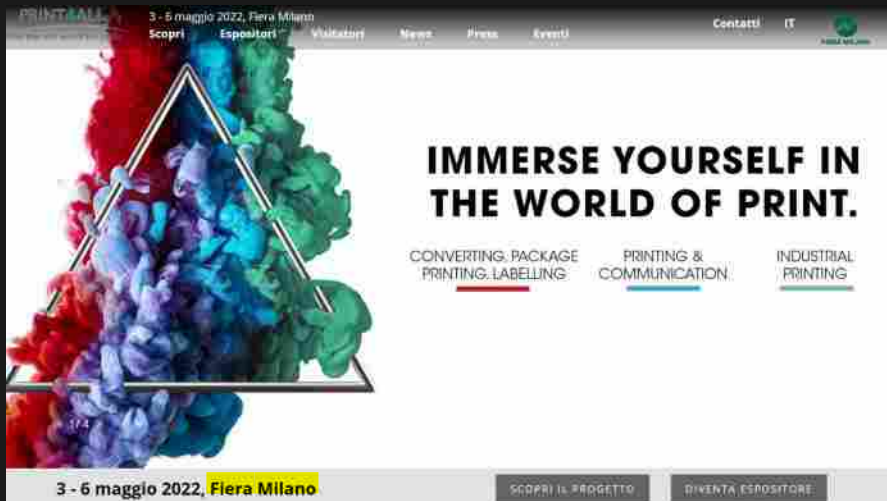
PRINT4ALL
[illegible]

3 - 6 maggio 2022, Fiera Milano

Scopri Espositori Visitatori News Press Eventi

Contatti IT

FIERA MILANO

IMMERSE YOURSELF IN THE WORLD OF PRINT.

CONVERTING, PACKAGE PRINTING, LABELLING

PRINTING & COMMUNICATION

INDUSTRIAL PRINTING

1/4

3 - 6 maggio 2022, Fiera Milano

SCOPRI IL PROGETTO

DIVENTA ESPOSITORE